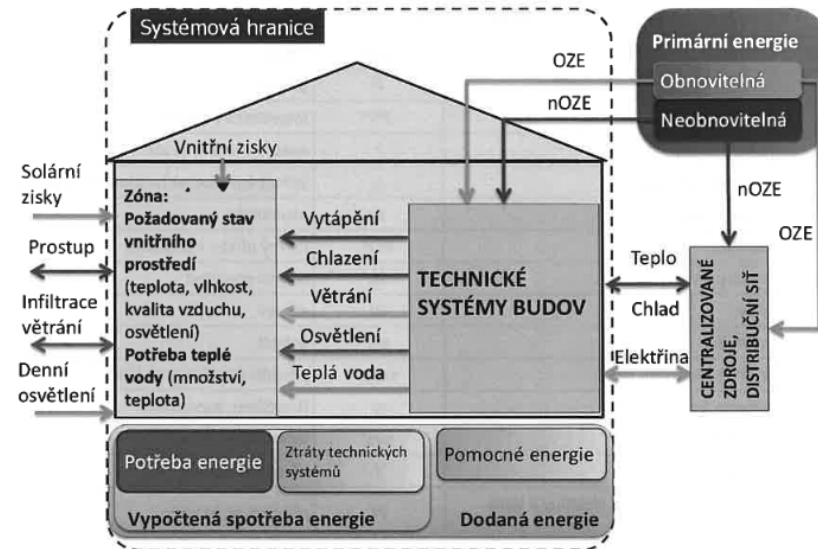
Systémová hranice

Primární energie
Obnovitelná
Neobnovitelná

OZE
nOZE

Vnitřní zisky

Solární zisky
Prostup
Infiltrace větrání
Denní osvětlení

Zóna: Požadovaný stav vnitřního prostředí (teplota, vlhkost, kvalita vzduchu, osvětlení) Potřeba teplé vody (množství, teplota)

Vytápění
Chlazení
Větrání
Osvětlení
Teplá voda

TECHNICKÉ SYSTÉMY BUDOV

nOZE
OZE
Teplo
Chlad
Elektřina

CENTRALIZOVANÉ ZDROJE, DISTRIBUČNÍ SÍŤ

Potřeba energie
Ztráty technických systémů
Pomocné energie
Vypočtená spotřeba energie
Dodaná energie